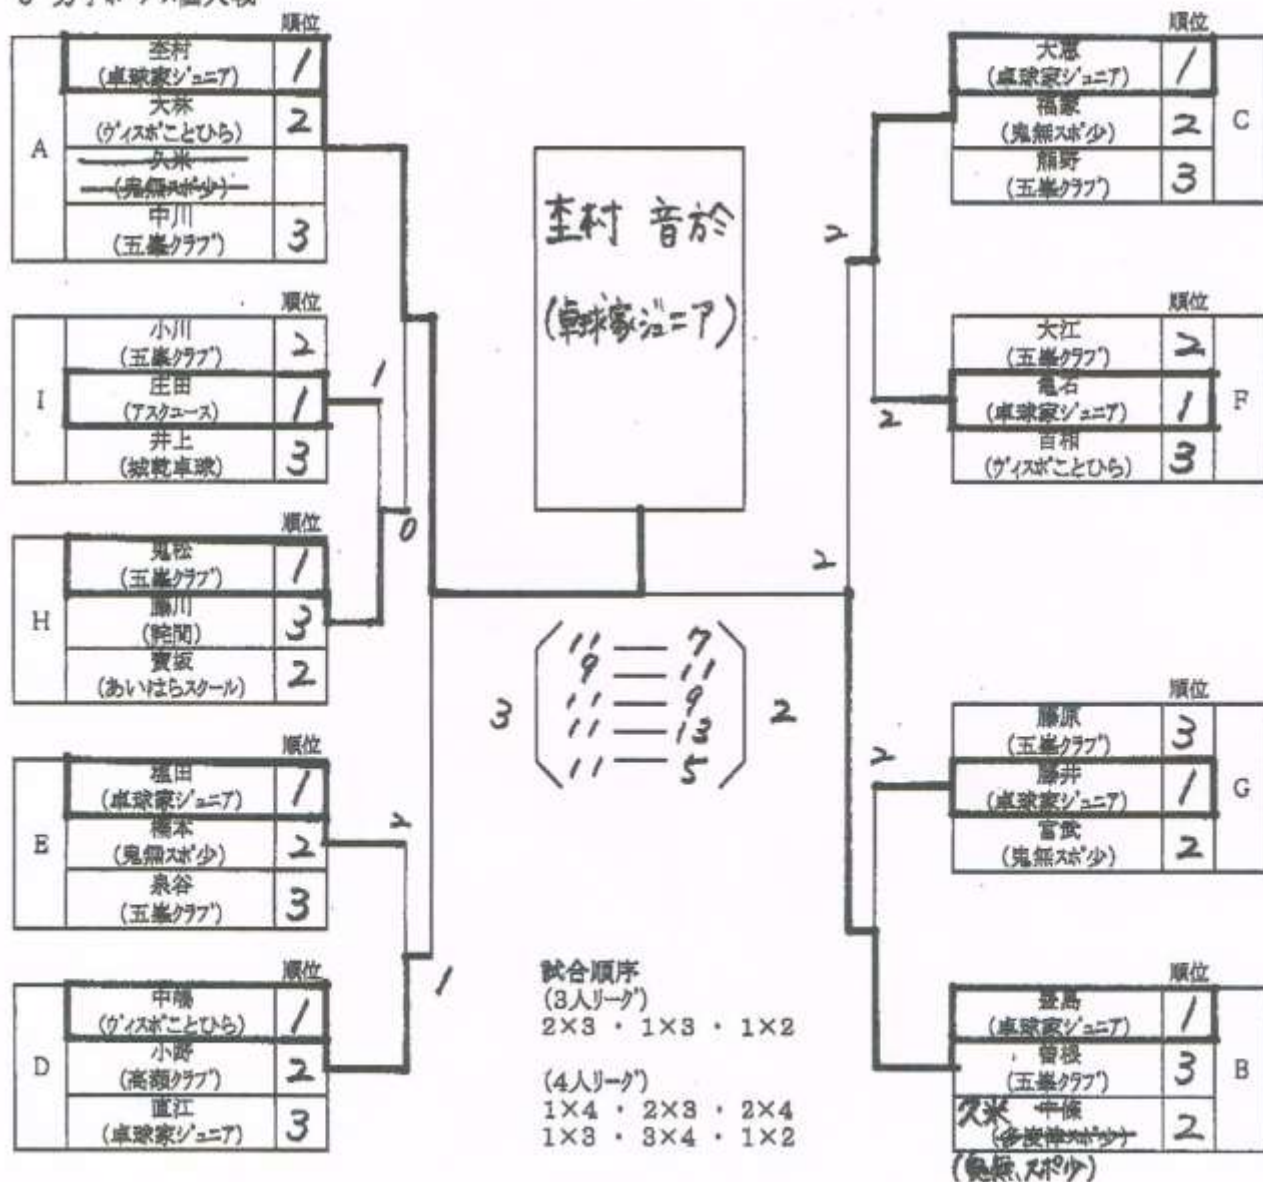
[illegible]

順位

A

| | 順位 |
|---|---|
| 李村 (卓球家ジュニア) | 1 |
| 大林 (ヴィスポことひら) | 2 |
| 久米 (鬼無スポ少) | |
| 中川 (五峯クラブ) | 3 |

I

| | 順位 |
|---|---|
| 小川 (五峯クラブ) | 2 |
| 庄田 (アスクユース) | 1 |
| 井上 (城乾卓球) | 3 |

H

| | 順位 |
|---|---|
| 鬼松 (五峯クラブ) | 1 |
| 藤川 (鴨関) | 3 |
| 實坂 (あいはらスクール) | 2 |

E

| | 順位 |
|---|---|
| 福田 (卓球家ジュニア) | 1 |
| 橋本 (鬼無スポ少) | 2 |
| 泉谷 (五峯クラブ) | 3 |

D

| | 順位 |
|---|---|
| 中橋 (ヴィスポことひら) | 1 |
| 小野 (高瀬クラブ) | 2 |
| 直江 (卓球家ジュニア) | 3 |

1
0
2
1

李村 音於
(卓球家ジュニア)

3
11 — 7
9 — 11
11 — 9
11 — 13
11 — 5
2

試合順序
(3人リーグ)
2×3 · 1×3 · 1×2

(4人リーグ)
1×4 · 2×3 · 2×4
1×3 · 3×4 · 1×2

2
2
2
2

C

| | 順位 |
|---|---|
| 大恵 (卓球家ジュニア) | 1 |
| 福家 (鬼無スポ少) | 2 |
| 顔野 (五峯クラブ) | 3 |

F

| | 順位 |
|---|---|
| 大江 (五峯クラブ) | 2 |
| 亀石 (卓球家ジュニア) | 1 |
| 百相 (ヴィスポことひら) | 3 |

G

| | 順位 |
|---|---|
| 藤原 (五峯クラブ) | 3 |
| 藤井 (卓球家ジュニア) | 1 |
| 宮武 (鬼無スポ少) | 2 |

B

| | 順位 |
|---|---|
| 釜島 (卓球家ジュニア) | 1 |
| 香枝 (五峯クラブ) | 3 |
| 久米 中條 (多度津スポ少) (鬼無スポ少) | 2 |